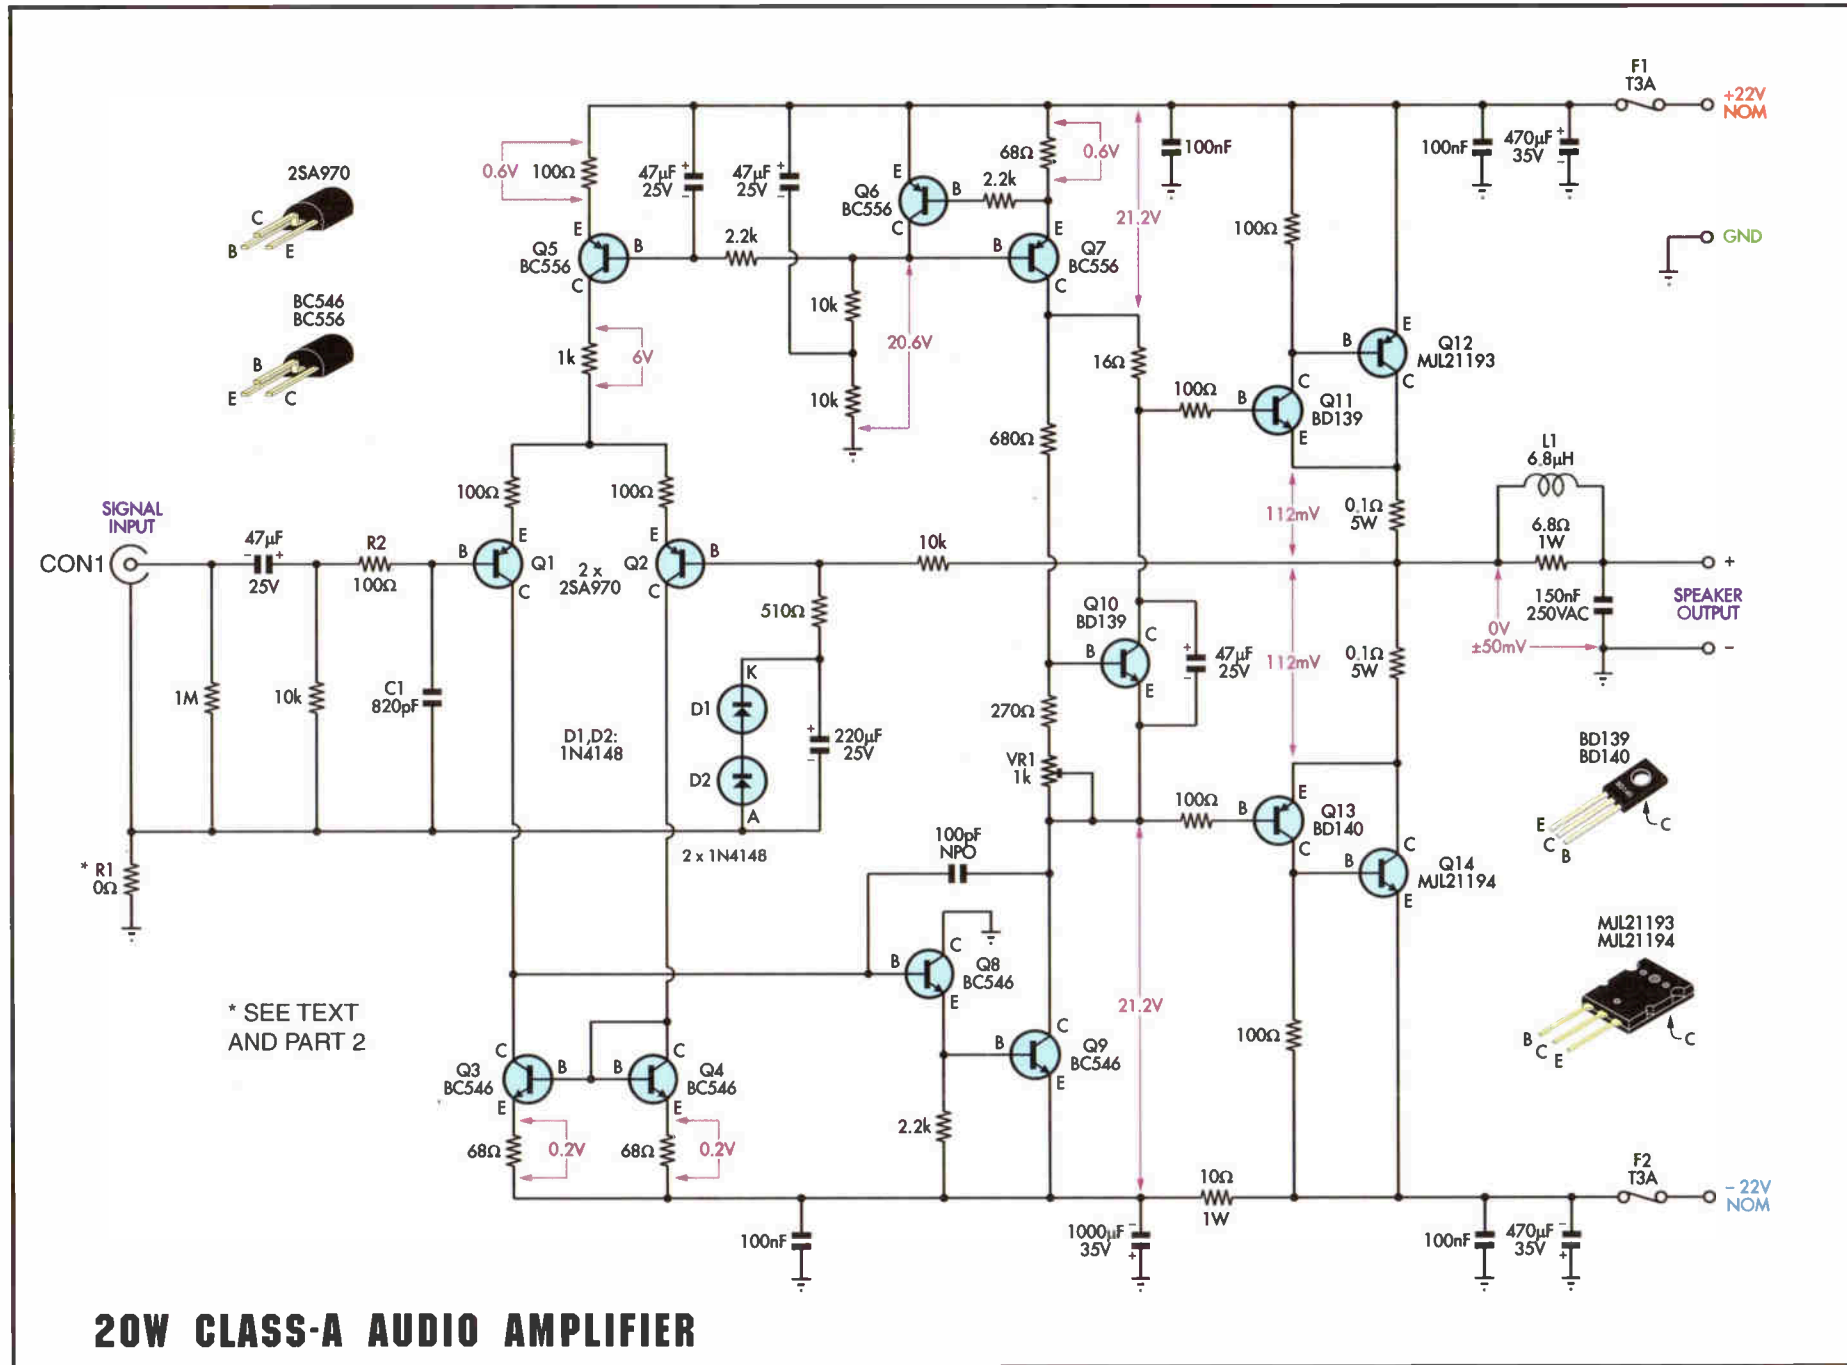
F1
T3A
+22V
NOM

2SA970
C
B E

BC546
BC556
B
E C

0.6V 100Ω
47µF 25V
47µF 25V
E
Q6
BC556
B
C
2.2k
68Ω
0.6V
100nF
100nF
470µF 35V
21.2V
100Ω
GND

E
Q5
BC556
C
B
2.2k
B
E
Q7
BC556
C
10k
10k
20.6V
1k
6V
16Ω
100Ω
B
C
Q11
BD139
E
B
E
Q12
MJL21193
C
680Ω

L1
6.8µH
6.8Ω
1W
0.1Ω 5W
112mV

SIGNAL INPUT
CON1
47µF 25V
R2 100Ω
100Ω
100Ω
B
E
Q1
C
2 x 2SA970
Q2
E
C
B
10k
510Ω
Q10
BD139
C
B
E
47µF 25V
112mV
0.1Ω 5W
+
150nF 250VAC
SPEAKER OUTPUT
0V ±50mV
-

1M
10k
C1 820pF
D1,D2: 1N4148
K
D1
D2
A
220µF 25V
270Ω
VR1 1k
100Ω
B
E
Q13
BD140
C
B
C
Q14
MJL21194
E

BD139
BD140
E C B C

* R1 0Ω
2 x 1N4148
100pF NPO
B
C
Q8
BC546
E
MJL21193
MJL21194
B C E C

* SEE TEXT AND PART 2
Q3
BC546
C
B
E
B
C
Q4
BC546
E
68Ω
0.2V
68Ω
0.2V
21.2V
Q9
BC546
C
B
E
100Ω
2.2k
100nF
1000µF 35V
10Ω 1W
F2
T3A
-22V
NOM
100nF
470µF 35V

20W CLASS-A AUDIO AMPLIFIER